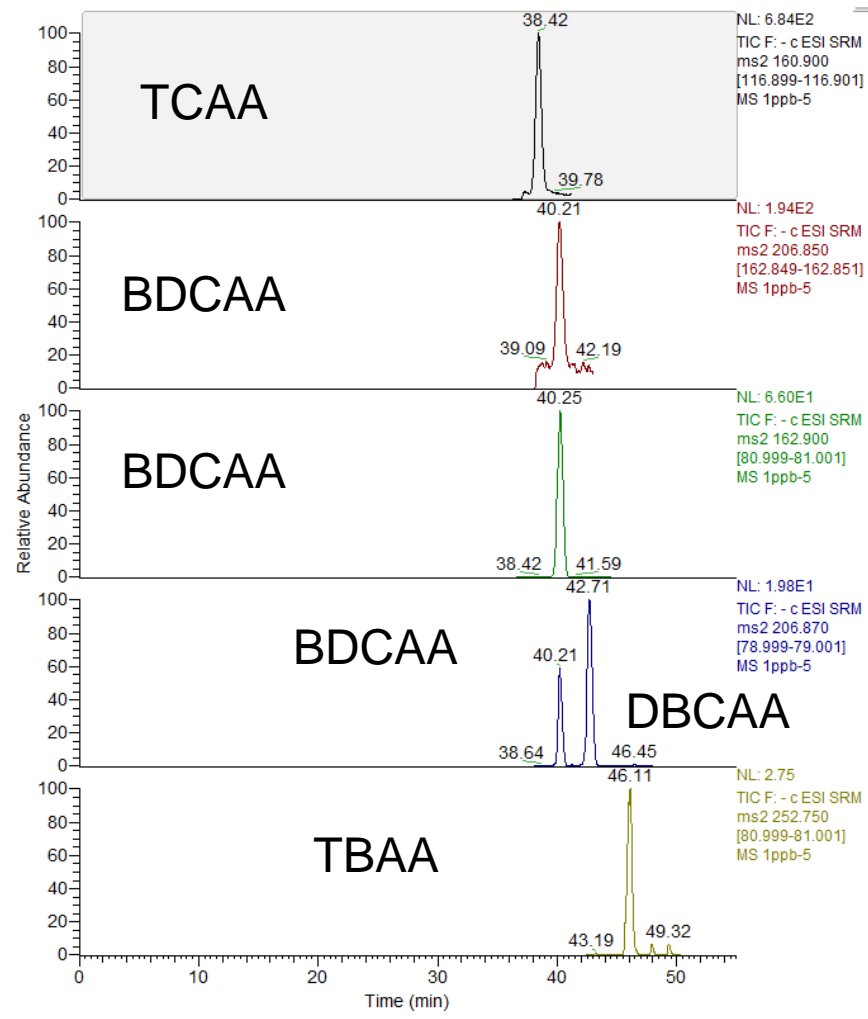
NL: 6.84E2
TIC F: - c ESI SRM
ms2 160.900
[116.899-116.901]
MS 1ppb-5

TCAA

38.42

39.78

100
80
60
40
20
0

NL: 1.94E2
TIC F: - c ESI SRM
ms2 206.850
[162.849-162.851]
MS 1ppb-5

BDCAA

40.21

39.09

42.19

100
80
60
40
20
0

NL: 6.60E1
TIC F: - c ESI SRM
ms2 162.900
[80.999-81.001]
MS 1ppb-5

BDCAA

40.25

38.42

41.59

100
80
60
40
20
0

NL: 1.98E1
TIC F: - c ESI SRM
ms2 206.870
[78.999-79.001]
MS 1ppb-5

BDCAA

DBCAA

42.71

40.21

38.64

46.45

100
80
60
40
20
0

NL: 2.75
TIC F: - c ESI SRM
ms2 252.750
[80.999-81.001]
MS 1ppb-5

TBAA

46.11

43.19

49.32

100
80
60
40
20
0

Relative Abundance

0
10
20
30
40
50

Time (min)